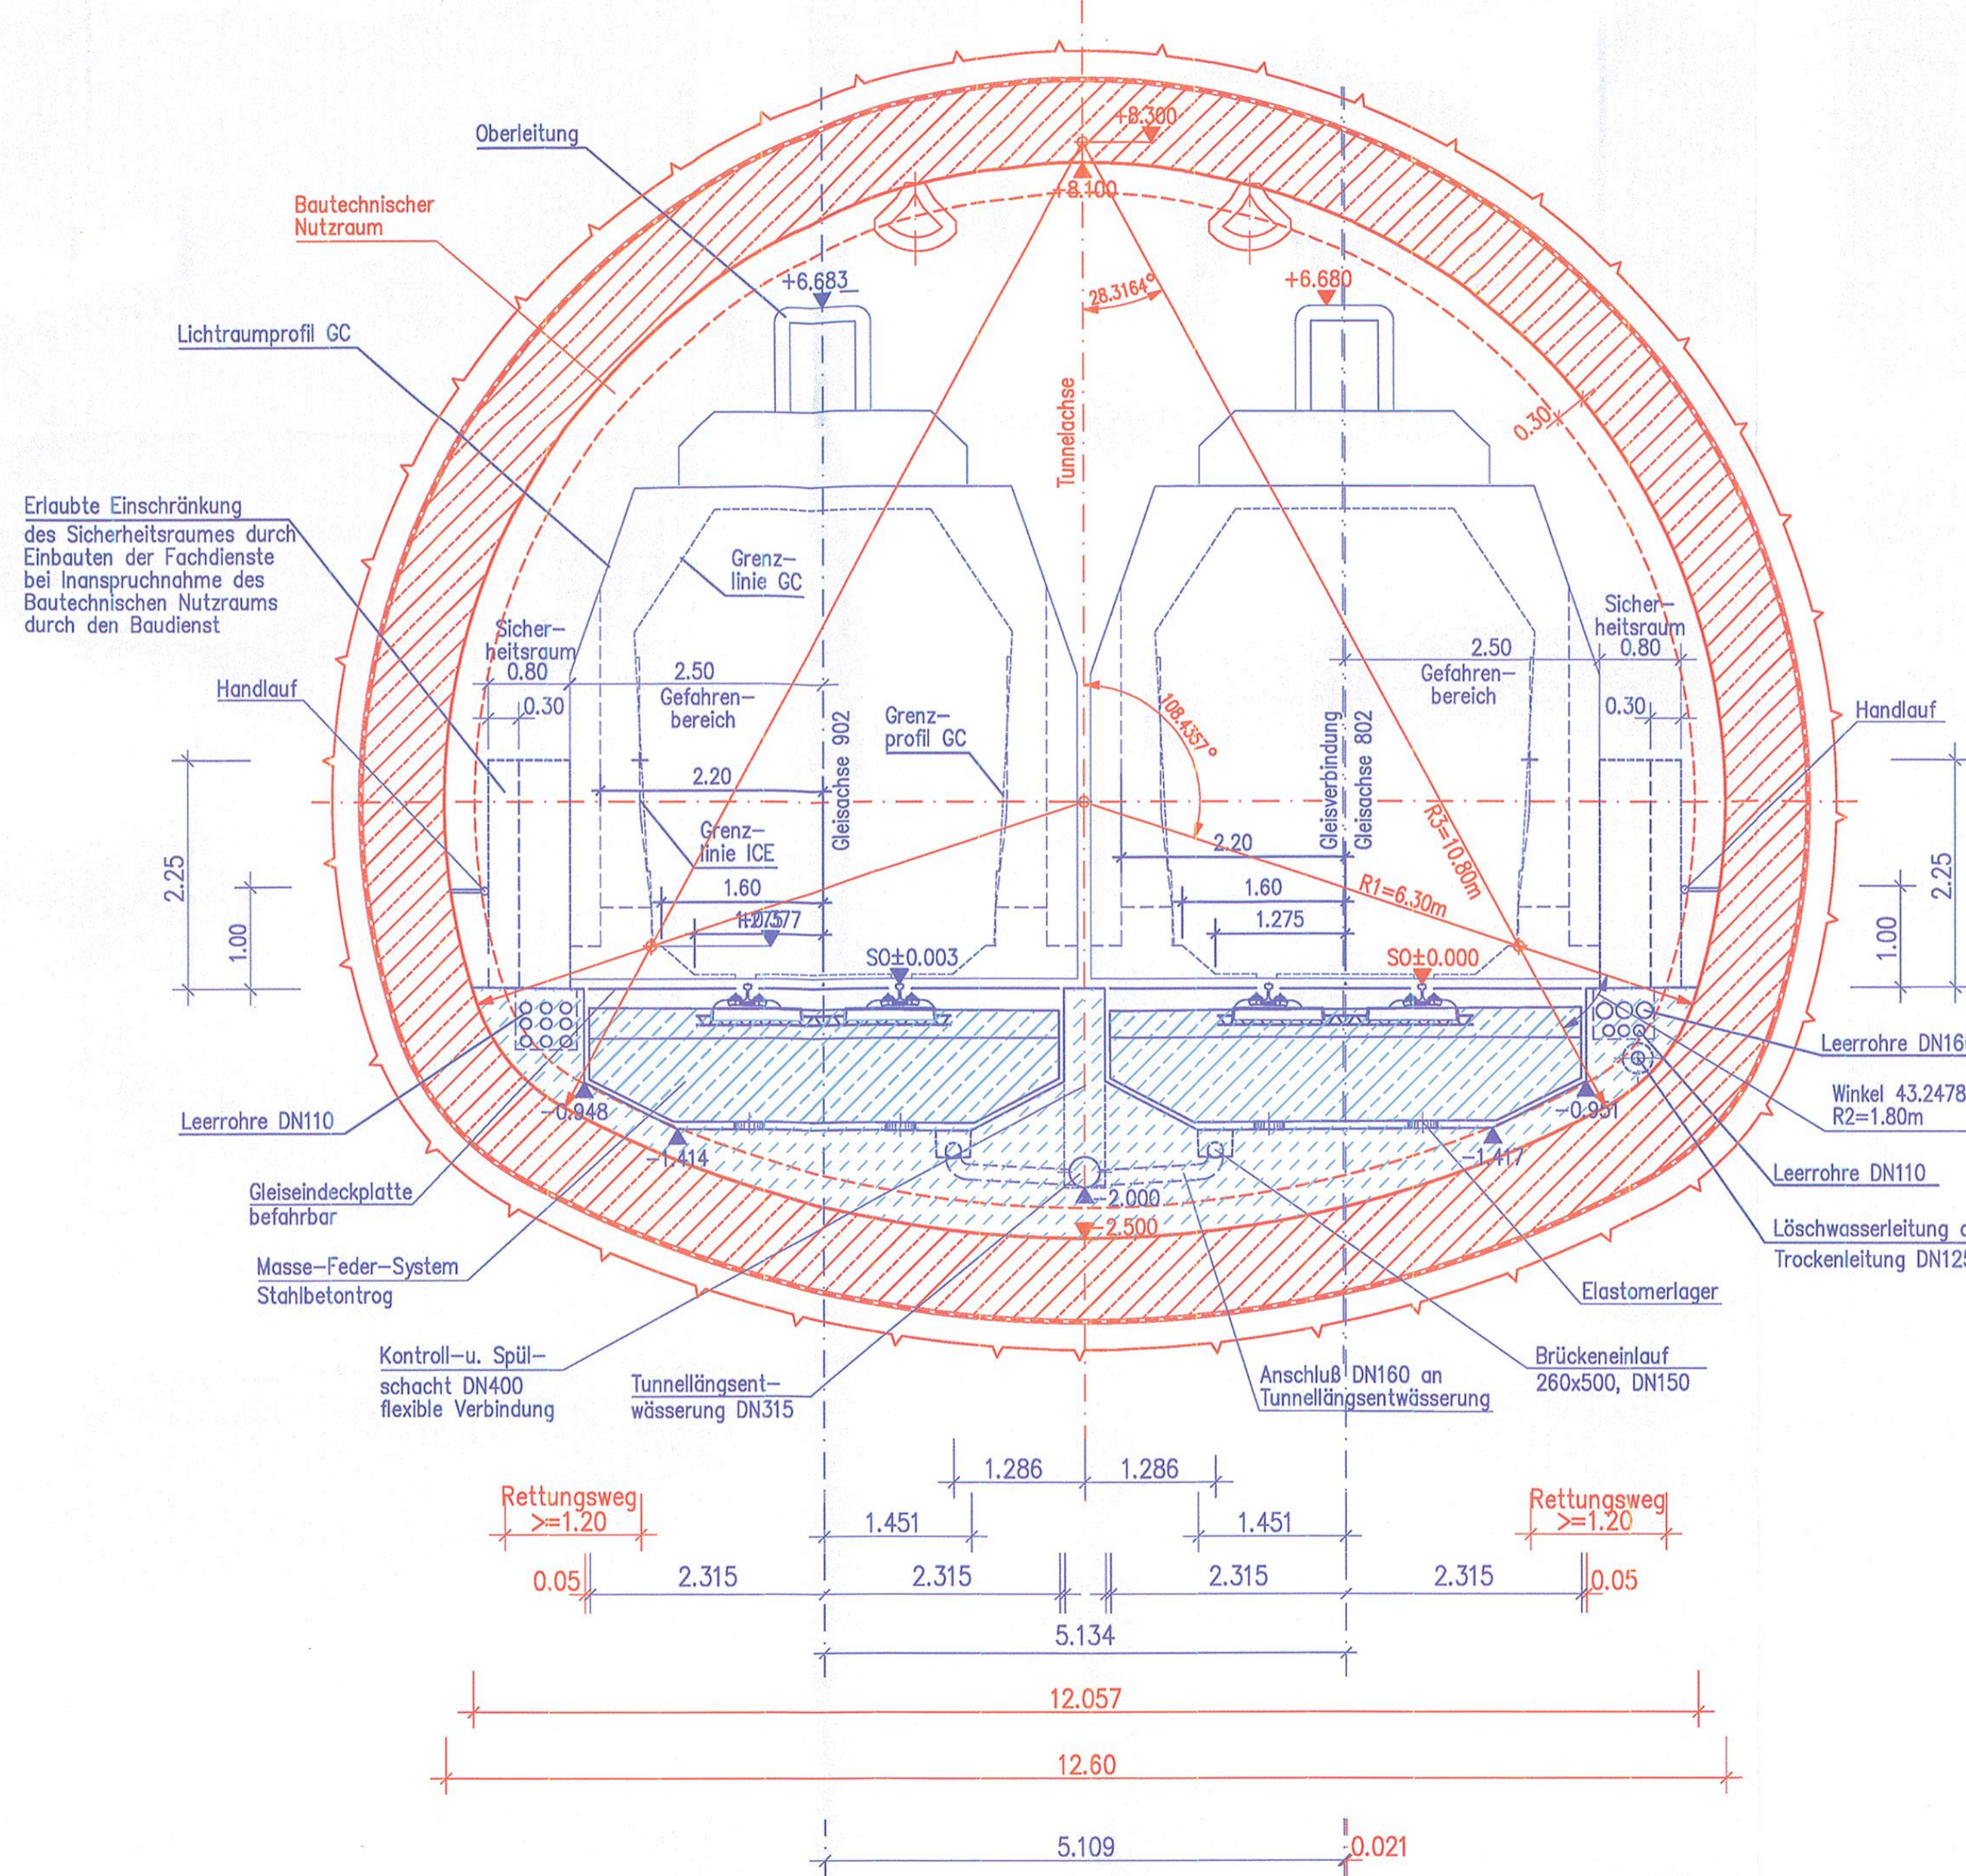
Oberleitung

Bautechnischer Nutzraum

Lichtraumprofil GC

Erlaubte Einschränkung des Sicherheitsraumes durch Einbauten der Fachdienste bei Inanspruchnahme des Bautechnischen Nutzraums durch den Baudienst

Handlauf

+8.300
+8.100
28.3164°
+6.683
+6.680
Tunnelachse
0.30

Grenz–linie GC

Sicher–heitsraum 0.80
0.30
2.50 Gefahren–bereich
2.20
Grenz–linie ICE
1.60
1.275
1.2577
Gleisachse 902
Grenz–profil GC
SO±0.003
108.4357°
Gleisverbindung Gleisachse 802
R3=10.80m
R1=6.30m
2.20
1.60
1.275
SO±0.000

Sicher–heitsraum 0.80
2.50 Gefahren–bereich
0.30

Handlauf

2.25
1.00
2.25
1.00

Leerrohre DN16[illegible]

Winkel 43.2478 R2=1.80m

Leerrohre DN110

Löschwasserleitung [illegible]
Trockenleitung DN12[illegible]

–0.948
–1.414
–0.951
–1.417
–2.000
–2.500

Leerrohre DN110

Gleiseindeckplatte befahrbar

Masse–Feder–System Stahlbetontrog

Kontroll–u. Spül–schacht DN400 flexible Verbindung

Tunnellängsent–wässerung DN315

Anschluß DN160 an Tunnellängsentwässerung

Brückeneinlauf 260x500, DN150

Elastomerlager

1.286
1.286
Rettungsweg >=1.20
1.451
1.451
Rettungsweg >=1.20
0.05
2.315
2.315
2.315
2.315
0.05
5.134
12.057
12.60
5.109
0.021